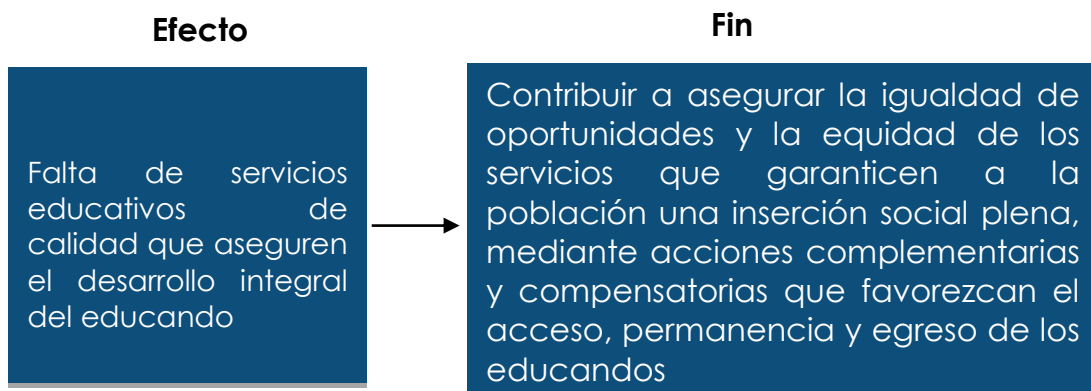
Efecto

Falta de servicios educativos de calidad que aseguren el desarrollo integral del educando

Fin

Contribuir a asegurar la igualdad de oportunidades y la equidad de los servicios que garanticen a la población una inserción social plena, mediante acciones complementarias y compensatorias que favorezcan el acceso, permanencia y egreso de los educandos